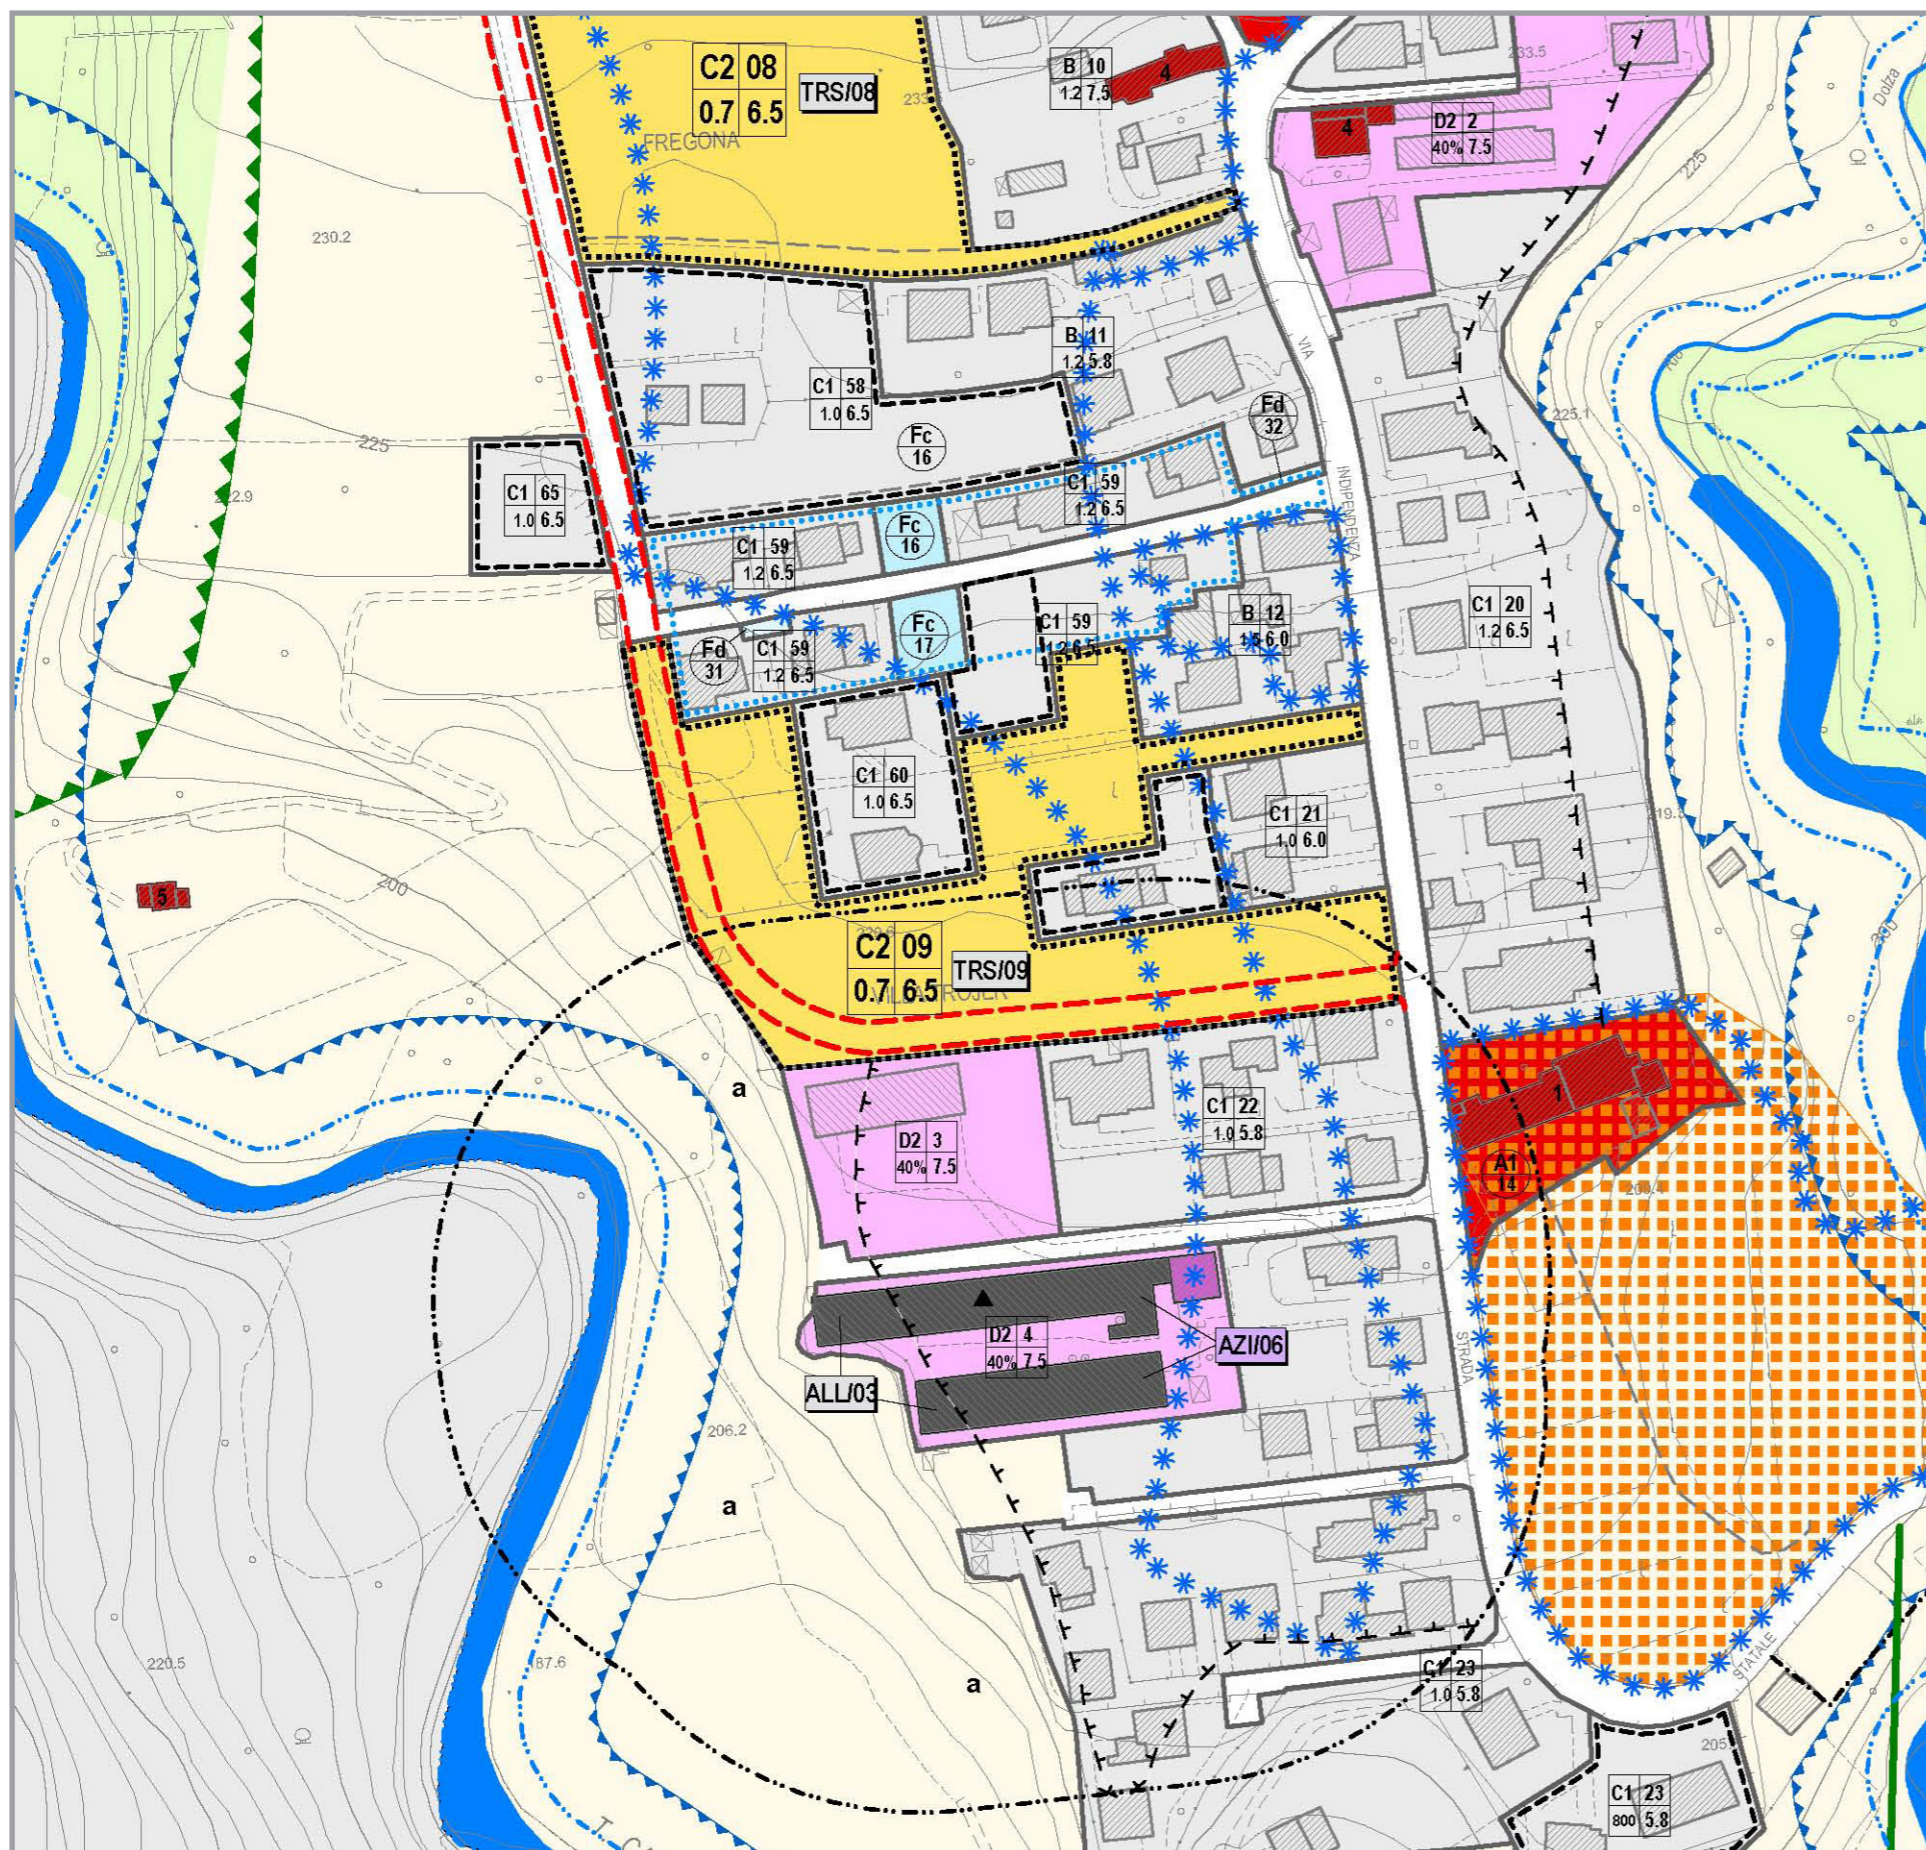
C2 08
0.7 6.5
TRS/08
FREGONA
B 10
1.2 7.5
4
4
D2 2
40% 7.5
233.5
225
Dolza
230.2
B 11
1.2 5.8
VIA
C1 58
1.0 6.5
Fc
16
Fd
32
225
C1 65
1.0 6.5
222.9
C1 59
1.2 6.5
INDIPENDENZA
225.1
C1 59
1.2 6.5
Fc
16
Fc
17
Fd
31
C1 59
1.2 6.5
C1 59
1.2 6.5
B 12
1.5 6.0
C1 20
1.2 6.5
C1 60
1.0 6.5
C1 21
1.0 6.0
219
5
200
300
C2 09
0.7 6.5
TRS/09
a
D2 3
40% 7.5
C1 22
1.0 5.8
1
A1
14
D2 4
40% 7.5
AZI/06
ALL/03
STRADA
206.2
a
a
220.5
87.6
C1 23
1.0 5.8
STATALE
205
C1 23
800 5.8